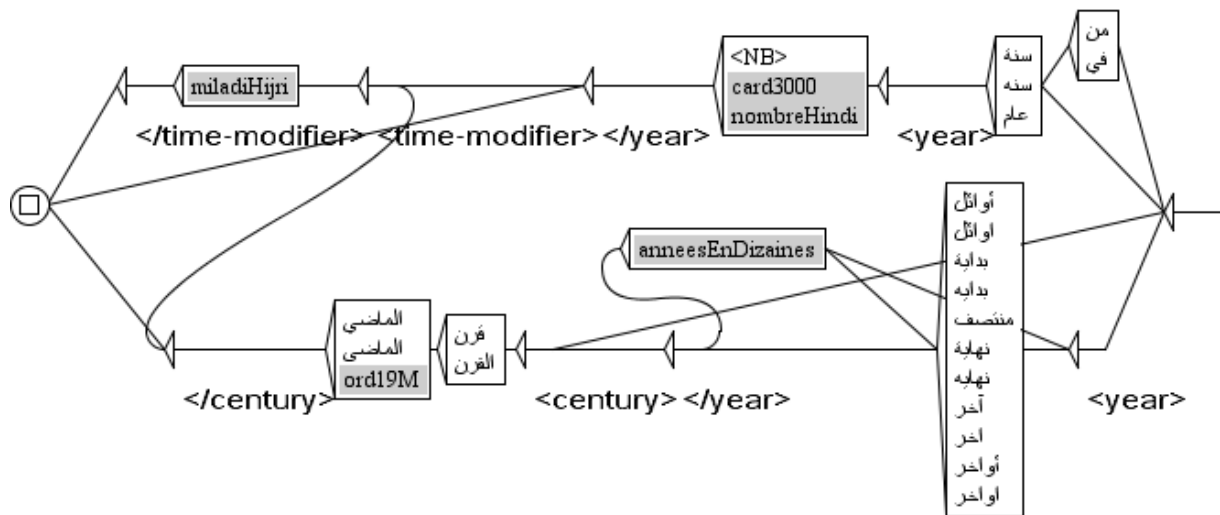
miladiHijri

</time-modifier> <time-modifier> </year>

<NB>
card3000
nombreHindi

<year>

سنة
سنه
عام

من
في

anneesEnDizaines

أوائل
اوائل
بداية
بدايه
منتصف
نهاية
نهايه
آخر
اخر
أواخر
اواخر

الماضي
الماضى
ord19M

قرن
القرن

</century>

<century> </year>

<year>